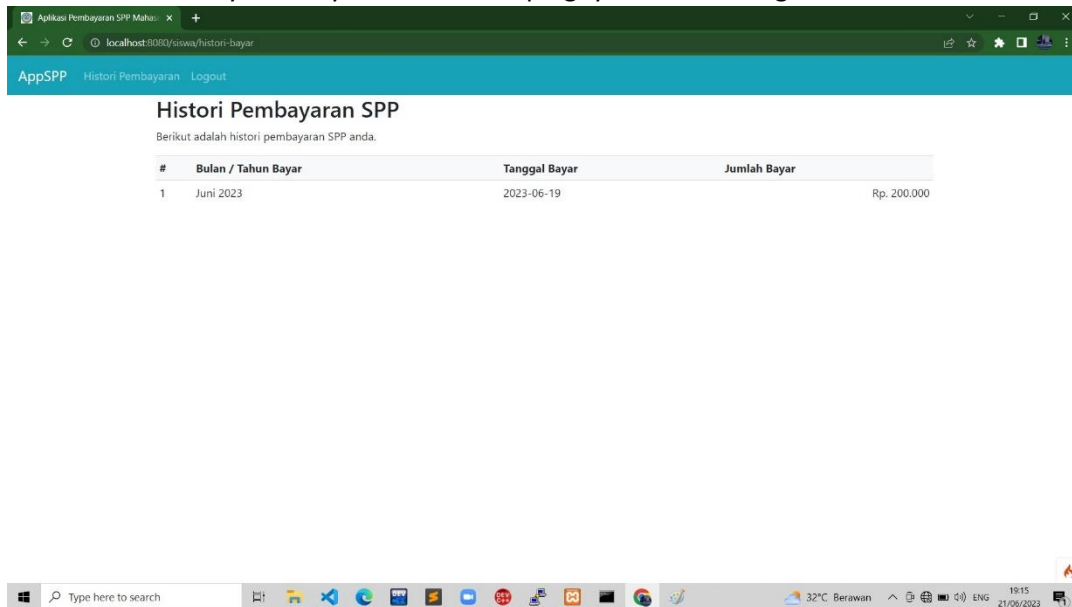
Aplikasi Pembayaran SPP Mahas ×

localhost:8080/siswa/histori-bayar

AppSPP Histori Pembayaran Logout

Histori Pembayaran SPP

Berikut adalah histori pembayaran SPP anda.

| # | Bulan / Tahun Bayar | Tanggal Bayar | Jumlah Bayar |
|---|---|---|---|
| 1 | Juni 2023 | 2023-06-19 | Rp. 200.000 |

Type here to search

32°C Berawan ENG 19:15 21/06/2023